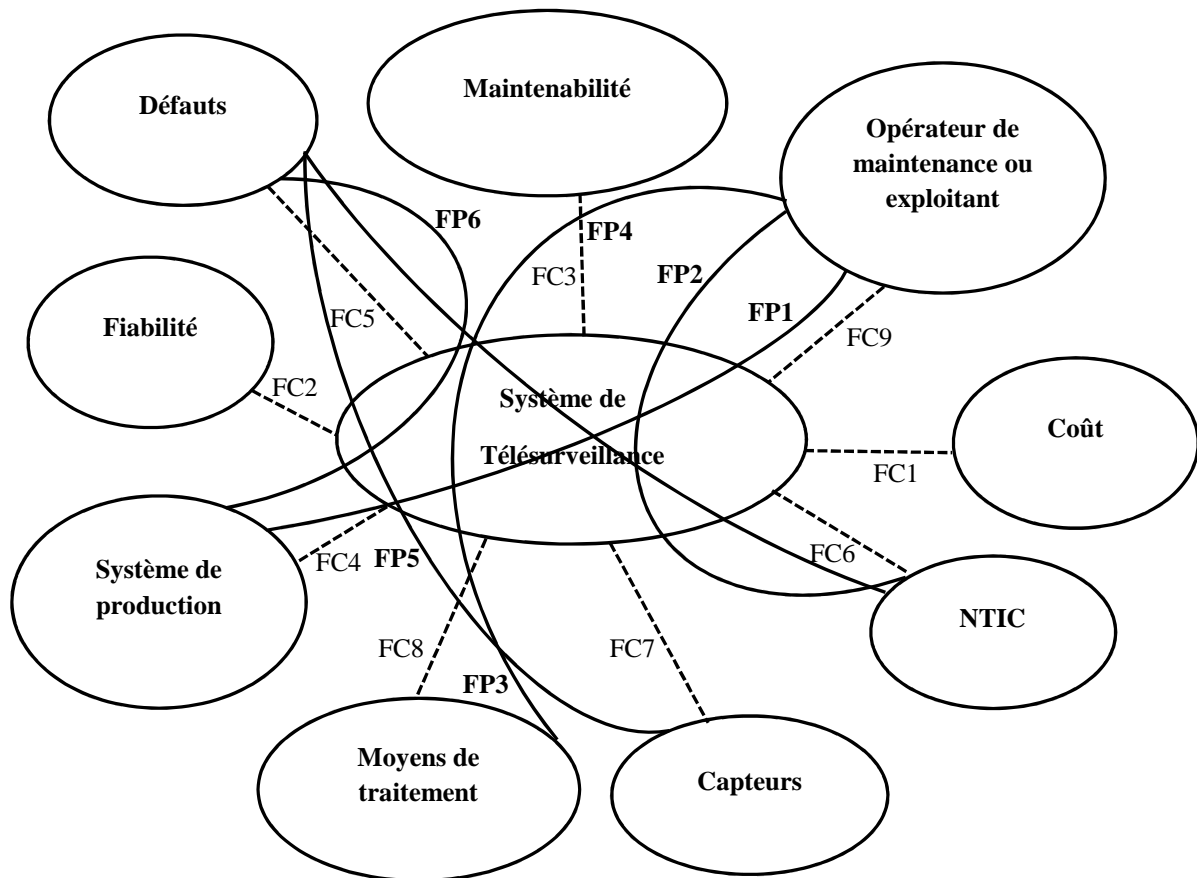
Défauts

Maintenabilité

Opérateur de maintenance ou exploitant

FP6

FP4

FC3

FP2

FP1

FC9

FC5

Fiabilité

FC2

Système de Télésurveillance

Coût

FC1

Système de production

FC4

FP5

FC6

NTIC

FC8

FC7

FP3

Moyens de traitement

Capteurs